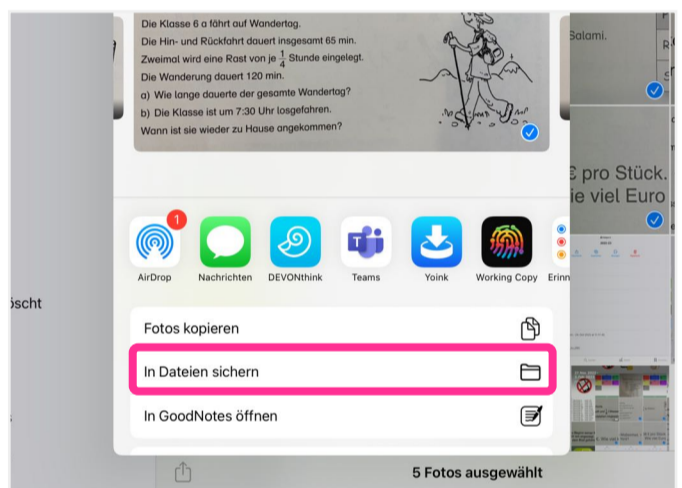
Die Klasse 6 a fährt auf Wandertag.
Die Hin- und Rückfahrt dauert insgesamt 65 min.
Zweimal wird eine Rast von je $\frac{1}{4}$ Stunde eingelegt.
Die Wanderung dauert 120 min.
a) Wie lange dauerte der gesamte Wandertag?
b) Die Klasse ist um 7:30 Uhr losgefahren.
Wann ist sie wieder zu Hause angekommen?

Salami.

€ pro Stück.
ie viel Euro

1
AirDrop
Nachrichten
DEVONthink
Teams
Yoink
Working Copy
Erinn

öscht

Fotos kopieren
In Dateien sichern
In GoodNotes öffnen

5 Fotos ausgewählt